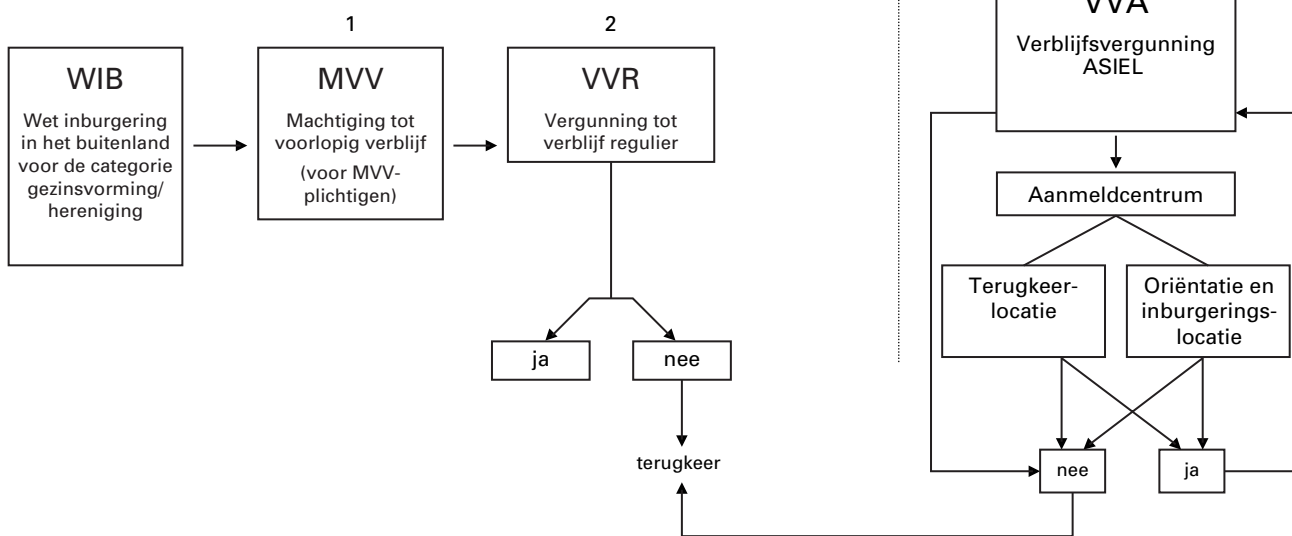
WIB

Wet inburgering in het buitenland voor de categorie gezinsvorming/ hereniging

1

MVV

Machtiging tot voorlopig verblijf

(voor MVV-plichtigen)

2

VVR

Vergunning tot verblijf regulier

ja

nee

terugkeer

VVA

Verblijfsvergunning ASIEL

Aanmeldcentrum

Terugkeer-locatie

Oriëntatie en inburgerings-locatie

nee

ja